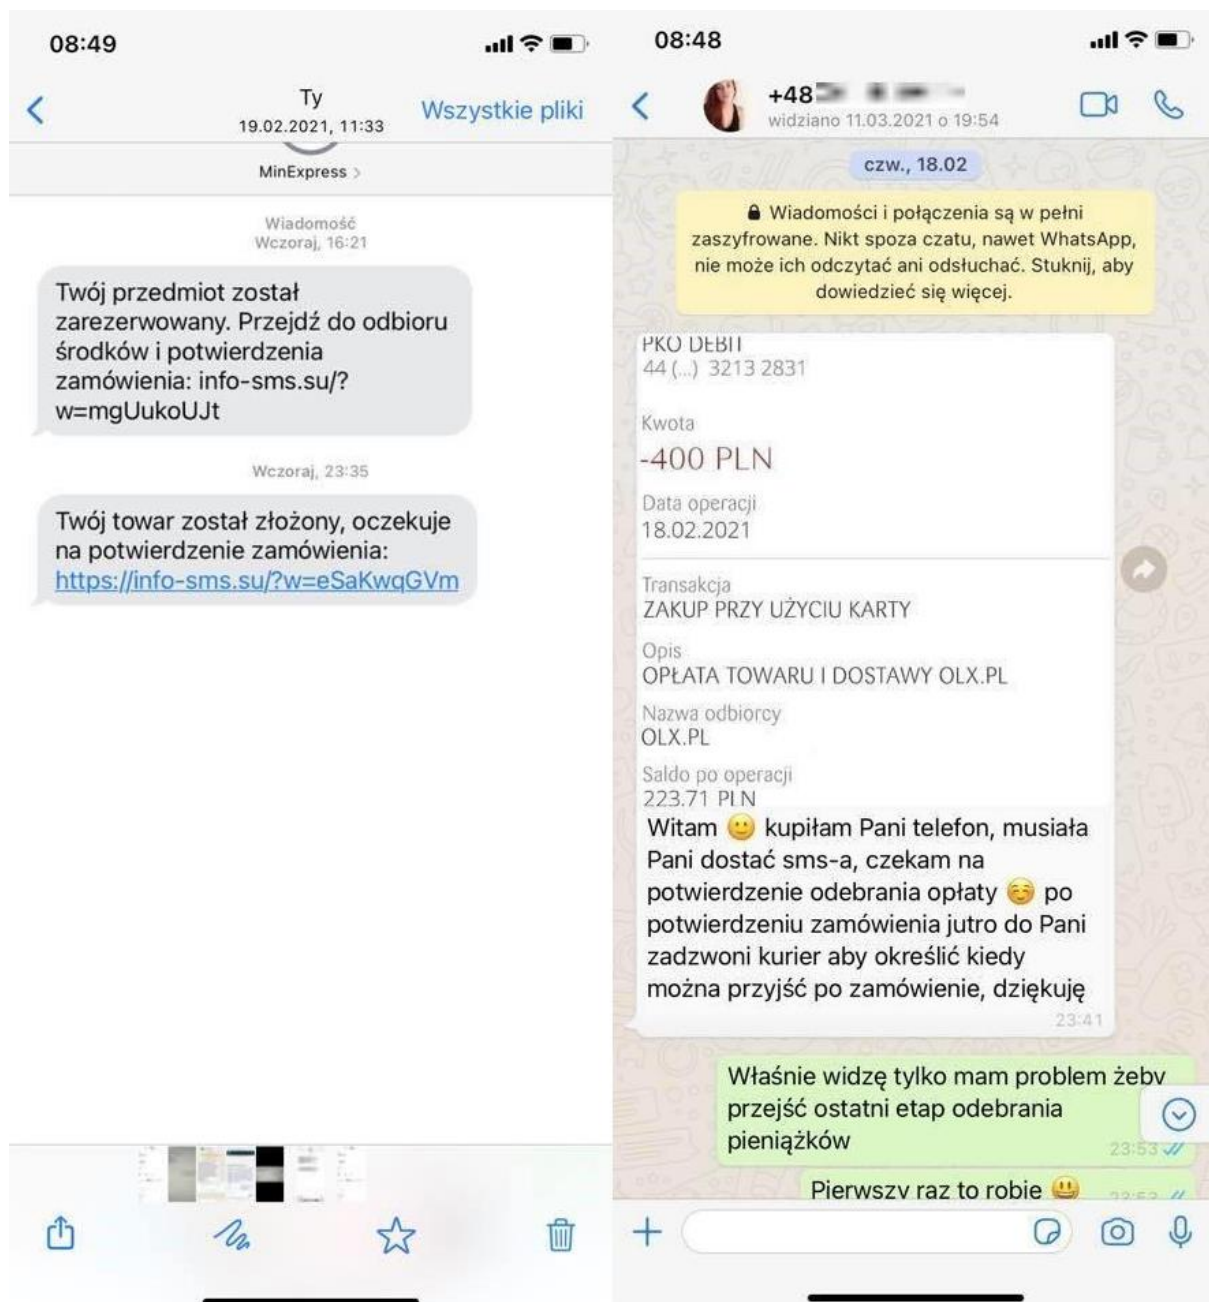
08:49

Ty
19.02.2021, 11:33
Wszystkie pliki

MinExpress >

Wiadomość
Wczoraj, 16:21

Twój przedmiot został zarezerwowany. Przejdź do odbioru środków i potwierdzenia zamówienia: info-sms.su/?w=mgUukoUJt

Wczoraj, 23:35

Twój towar został złożony, oczekuje na potwierdzenie zamówienia: https://info-sms.su/?w=eSaKwqGVm

08:48

+48 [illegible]
widziano 11.03.2021 o 19:54

czw., 18.02

Wiadomości i połączenia są w pełni zaszyfrowane. Nikt spoza czatu, nawet WhatsApp, nie może ich odczytać ani odsłuchać. Stuknij, aby dowiedzieć się więcej.

PKO DEBIT
44 (...) 3213 2831

Kwota
-400 PLN

Data operacji
18.02.2021

Transakcja
ZAKUP PRZY UŻYCIU KARTY

Opis
OPŁATA TOWARU I DOSTAWY OLX.PL

Nazwa odbiorcy
OLX.PL

Saldo po operacji
223.71 PLN

Witam 🙂 kupiłam Pani telefon, musiała Pani dostać sms-a, czekam na potwierdzenie odebrania opłaty ☺️ po potwierdzeniu zamówienia jutro do Pani zadzwoni kurier aby określić kiedy można przyjść po zamówienie, dziękuję
23:41

Właśnie widzę tylko mam problem żeby przejść ostatni etap odebrania pieniążków
23:53

Pierwszy raz to robie 😃
23:53